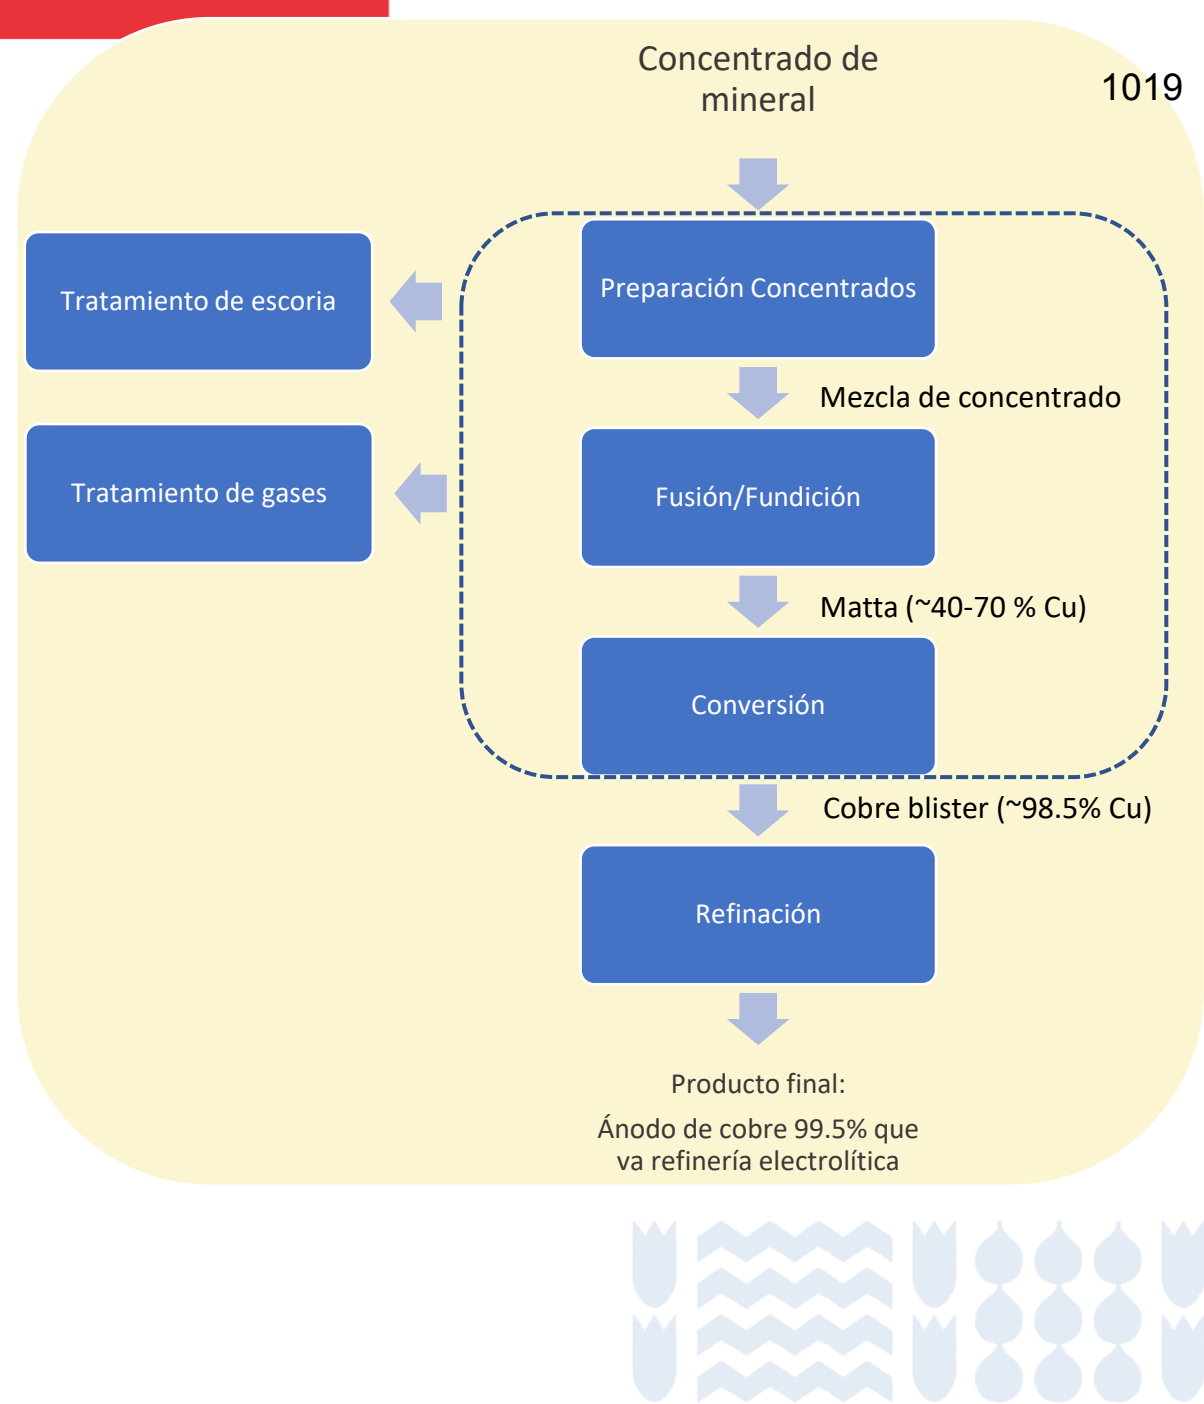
Concentrado de mineral

1019

Tratamiento de escoria

Preparación Concentrados

Mezcla de concentrado

Tratamiento de gases

Fusión/Fundición

Matta (~40-70 % Cu)

Conversión

Cobre blister (~98.5% Cu)

Refinación

Producto final:

Ánodo de cobre 99.5% que va refinería electrolítica